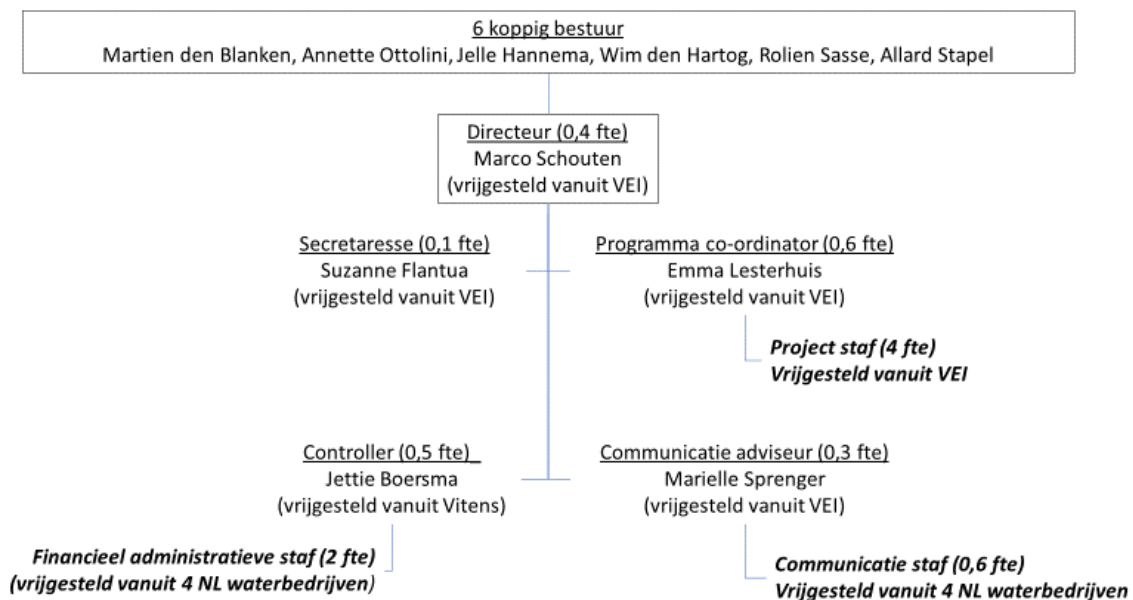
6 koppig bestuur
Martien den Blanken, Annette Ottolini, Jelle Hannema, Wim den Hartog, Rolien Sasse, Allard Stapel

Directeur (0,4 fte)
Marco Schouten
(vrijgesteld vanuit VEI)

Secretaresse (0,1 fte)
Suzanne Flantua
(vrijgesteld vanuit VEI)

Programma co-ordinator (0,6 fte)
Emma Lesterhuis
(vrijgesteld vanuit VEI)

Project staf (4 fte)
Vrijgesteld vanuit VEI

Controller (0,5 fte)
Jettie Boersma
(vrijgesteld vanuit Vitens)

Communicatie adviseur (0,3 fte)
Marielle Sprenger
(vrijgesteld vanuit VEI)

Financieel administratieve staf (2 fte)
(vrijgesteld vanuit 4 NL waterbedrijven)

Communicatie staf (0,6 fte)
Vrijgesteld vanuit 4 NL waterbedrijven